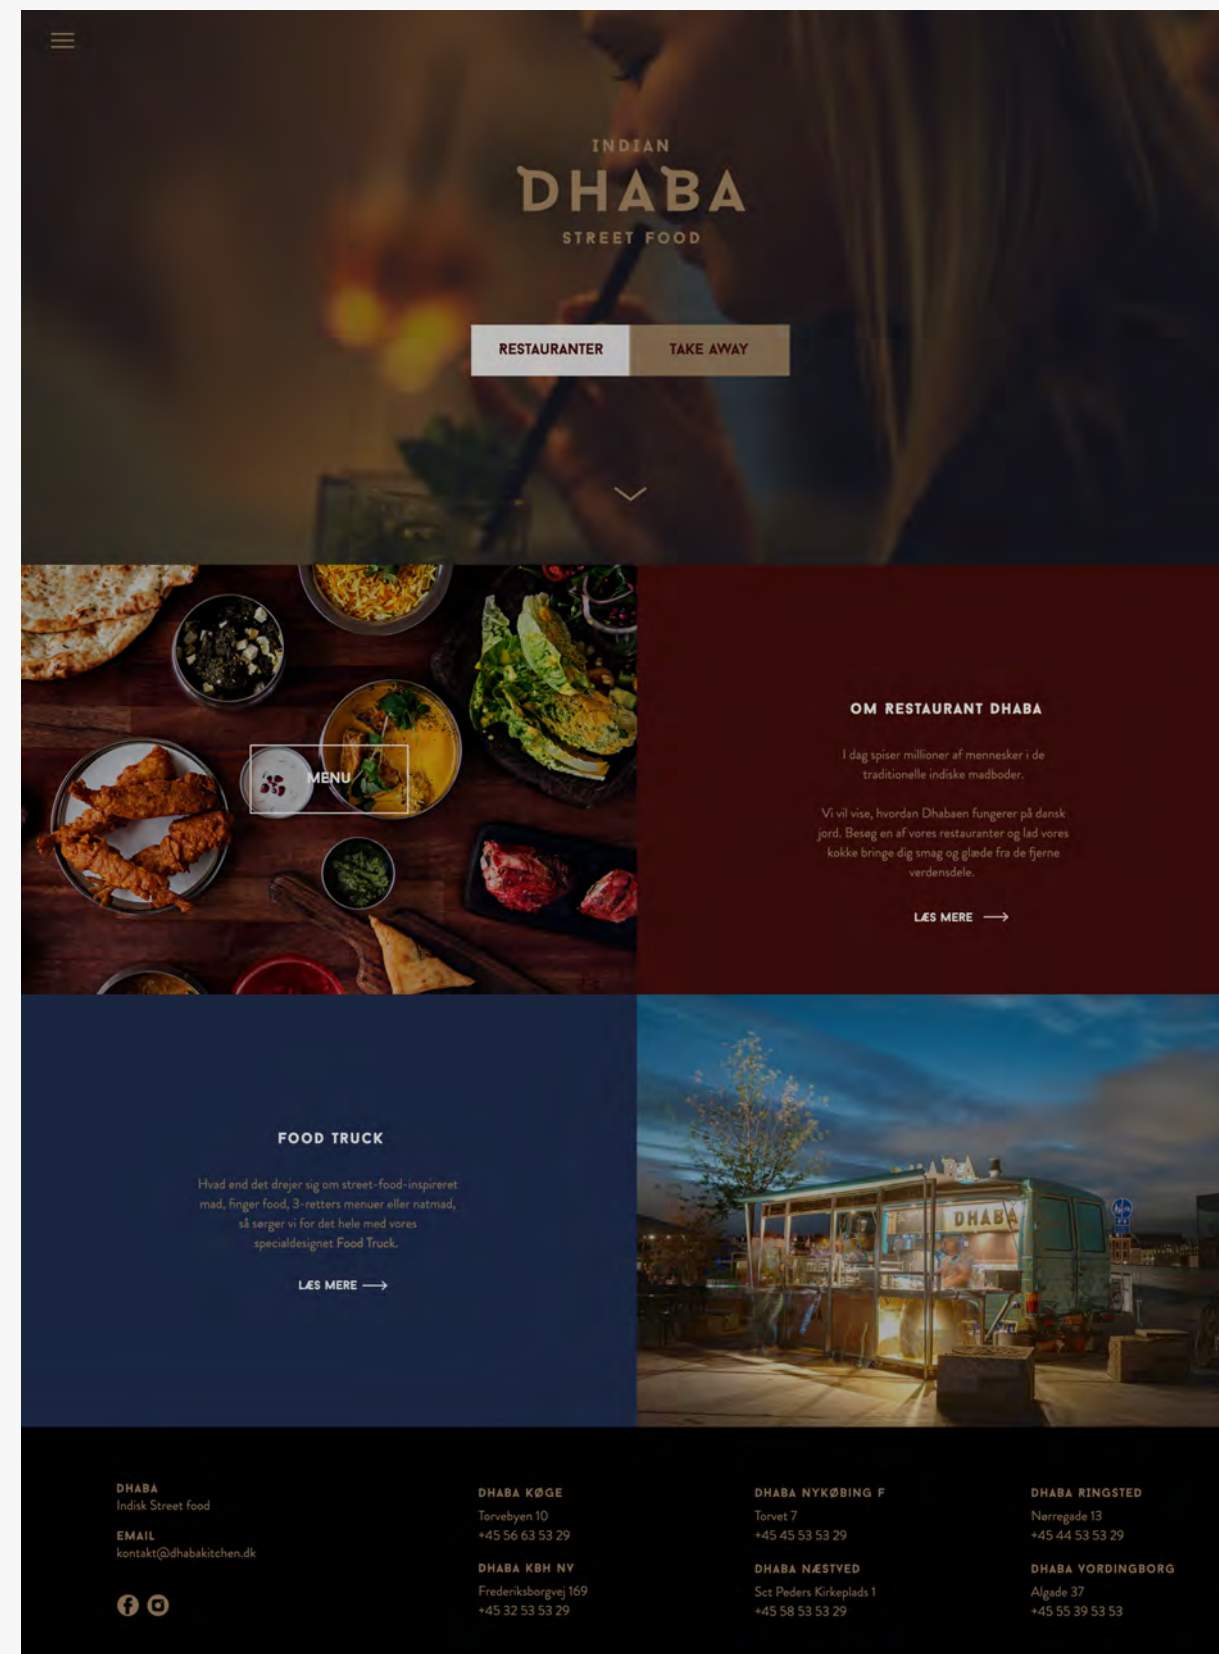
INDIAN
DHABA
STREET FOOD

RESTAURANTER
TAKE AWAY

MENU

OM RESTAURANT DHABA

I dag spiser millioner af mennesker i de traditionelle indiske madboder.

Vi vil vise, hvordan Dhabaen fungerer på dansk jord. Besøg en af vores restauranter og lad vores kokke bringe dig smag og glæde fra de fjerne verdensdele.

LÆS MERE

FOOD TRUCK

Hvad end det drejer sig om street-food-inspireret mad, finger food, 3-retters menuer eller natmad, så sørger vi for det hele med vores specialdesignet Food Truck.

LÆS MERE

DHABA

DHABA
Indisk Street food

EMAIL
kontakt@dhabakitchen.dk

DHABA KØGE
Torvebyen 10
+45 56 63 53 29

DHABA KBH NV
Frederiksborgvej 169
+45 32 53 53 29

DHABA NYKØBING F
Torvet 7
+45 45 53 53 29

DHABA NÆSTVED
Sct Peders Kirkeplads 1
+45 58 53 53 29

DHABA RINGSTED
Nørregade 13
+45 44 53 53 29

DHABA VORDINGBORG
Algade 37
+45 55 39 53 53